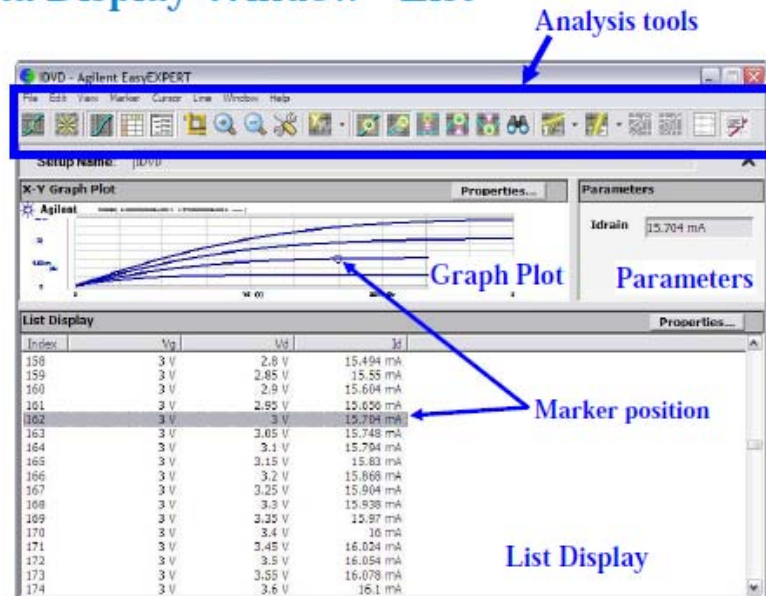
Analysis tools

IDVD - Agilent EasyEXPERT

File Edit View Marker Cursor Line Window Help

Setup Name: IDVD

X-Y Graph Plot

Properties...

Agilent

Graph Plot

Parameters

Idrain 15.704 mA

Parameters

List Display

Properties...

| Index | Vg | Vd | Id |
|---|---|---|---|
| 158 | 3 V | 2.8 V | 15.494 mA |
| 159 | 3 V | 2.85 V | 15.55 mA |
| 160 | 3 V | 2.9 V | 15.604 mA |
| 161 | 3 V | 2.95 V | 15.656 mA |
| 162 | 3 V | 3 V | 15.704 mA |
| 163 | 3 V | 3.05 V | 15.748 mA |
| 164 | 3 V | 3.1 V | 15.794 mA |
| 165 | 3 V | 3.15 V | 15.83 mA |
| 166 | 3 V | 3.2 V | 15.868 mA |
| 167 | 3 V | 3.25 V | 15.904 mA |
| 168 | 3 V | 3.3 V | 15.938 mA |
| 169 | 3 V | 3.35 V | 15.97 mA |
| 170 | 3 V | 3.4 V | 16 mA |
| 171 | 3 V | 3.45 V | 16.024 mA |
| 172 | 3 V | 3.5 V | 16.054 mA |
| 173 | 3 V | 3.55 V | 16.078 mA |
| 174 | 3 V | 3.6 V | 16.1 mA |

Marker position

List Display